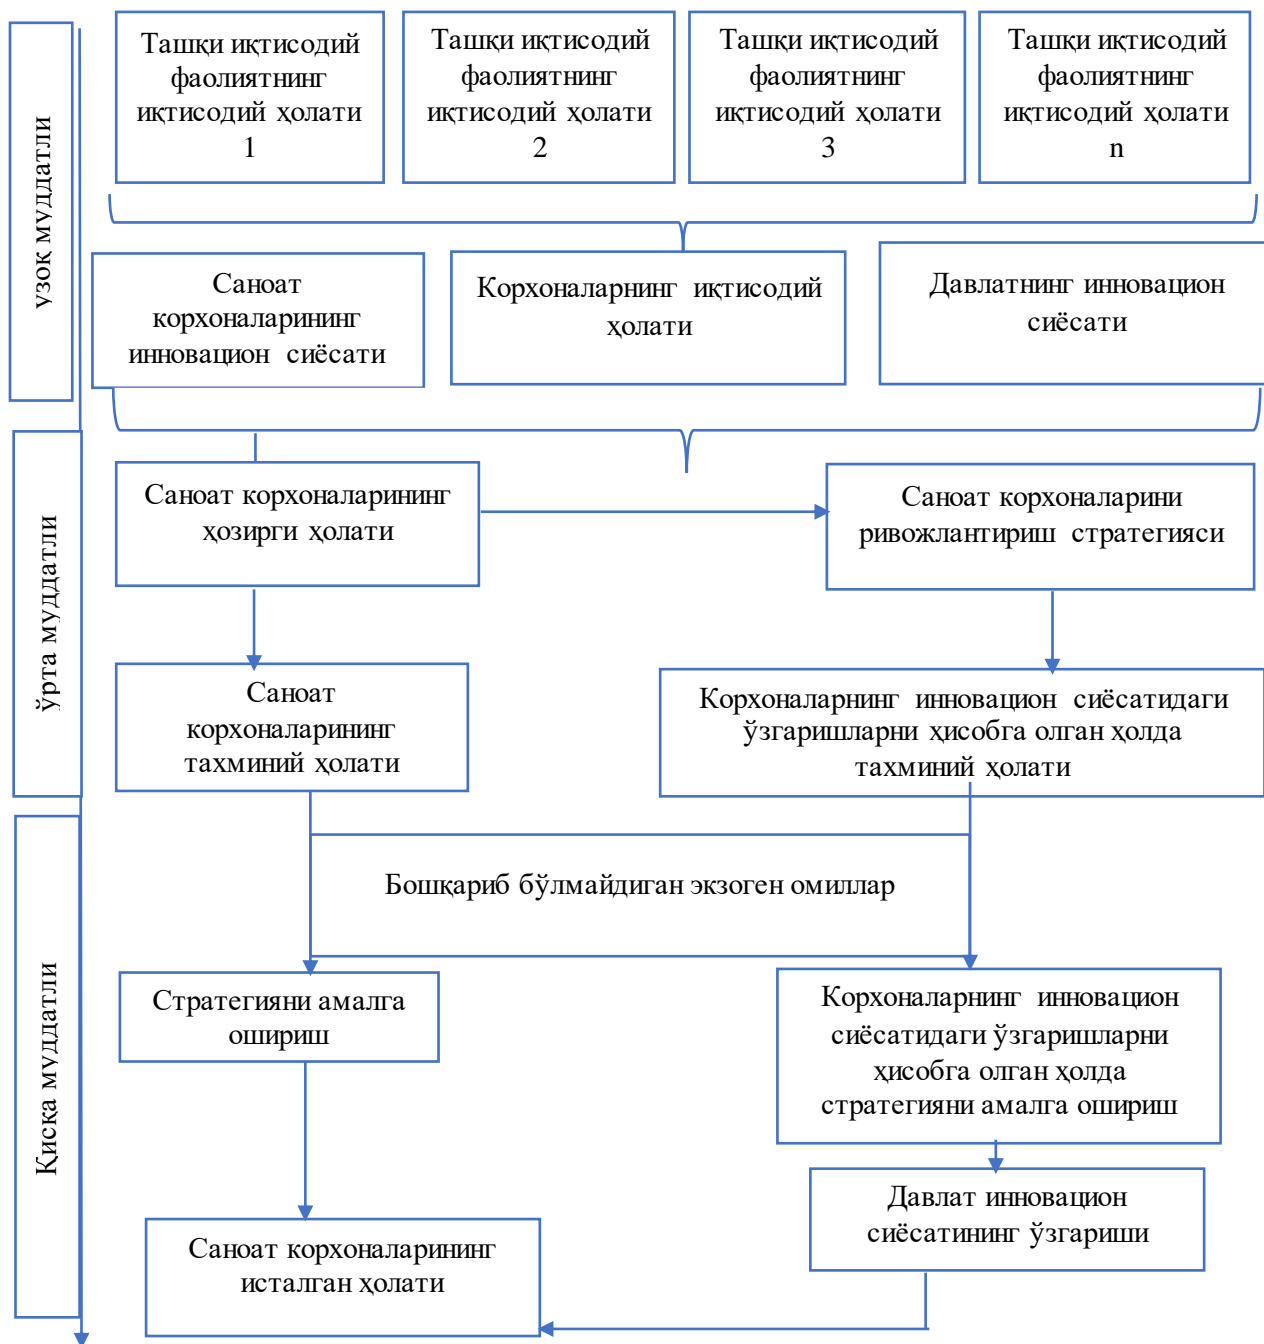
Узоқ муддатли

Ташқи иқтисодий фаолиятнинг иқтисодий ҳолати 1

Ташқи иқтисодий фаолиятнинг иқтисодий ҳолати 2

Ташқи иқтисодий фаолиятнинг иқтисодий ҳолати 3

Ташқи иқтисодий фаолиятнинг иқтисодий ҳолати n

Саноат корхоналарининг инновацион сиёсати

Корхоналарнинг иқтисодий ҳолати

Давлатнинг инновацион сиёсати

Ўрта муддатли

Саноат корхоналарининг ҳозирги ҳолати

Саноат корхоналарини ривожлантириш стратегияси

Саноат корхоналарининг тахминий ҳолати

Корхоналарнинг инновацион сиёсатидаги ўзгаришларни ҳисобга олган ҳолда тахминий ҳолати

Қисқа муддатли

Бошқариб бўлмайдиган экзоген омиллар

Стратегияни амалга ошириш

Корхоналарнинг инновацион сиёсатидаги ўзгаришларни ҳисобга олган ҳолда стратегияни амалга ошириш

Давлат инновацион сиёсатининг ўзгариши

Саноат корхоналарининг исталган ҳолати